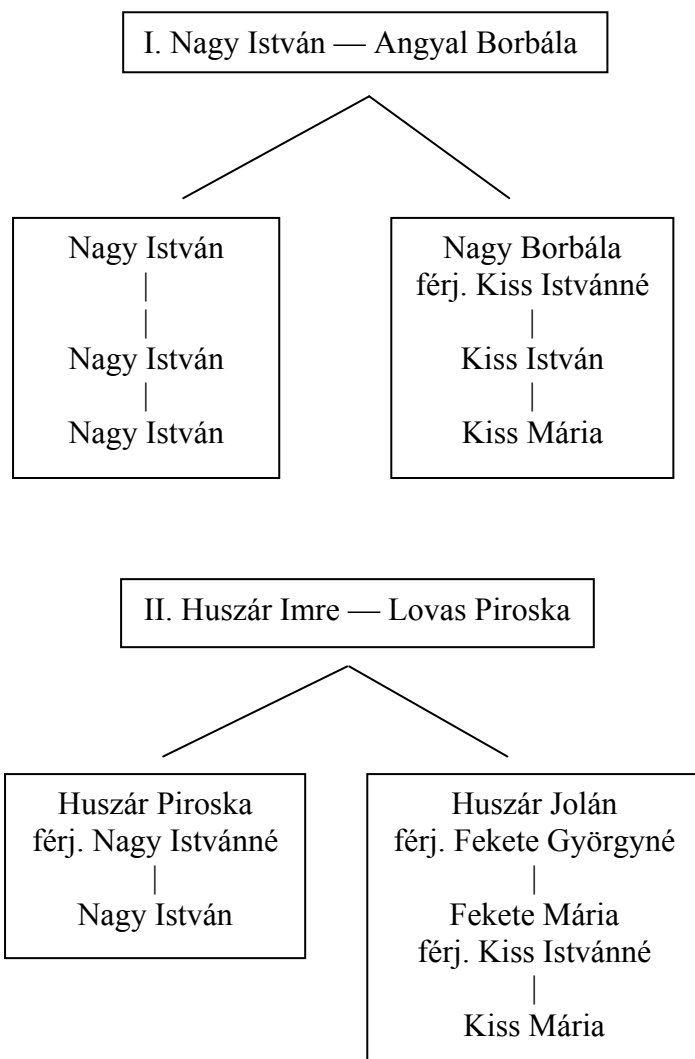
I. Nagy István — Angyal Borbála

Nagy István
|
|
Nagy István
|
Nagy István

Nagy Borbála
férj. Kiss Istvánné
|
Kiss István
|
Kiss Mária

II. Huszár Imre — Lovas Piroska

Huszár Piroska
férj. Nagy Istvánné
|
Nagy István

Huszár Jolán
férj. Fekete Györgyné
|
Fekete Mária
férj. Kiss Istvánné
|
Kiss Mária